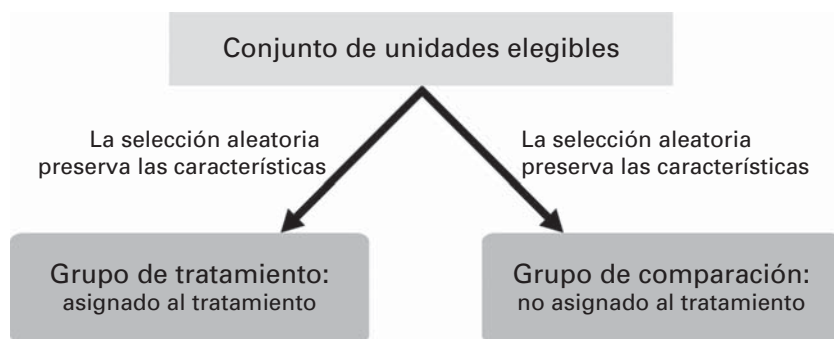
Conjunto de unidades elegibles

La selección aleatoria preserva las características

La selección aleatoria preserva las características

Grupo de tratamiento: asignado al tratamiento

Grupo de comparación: no asignado al tratamiento